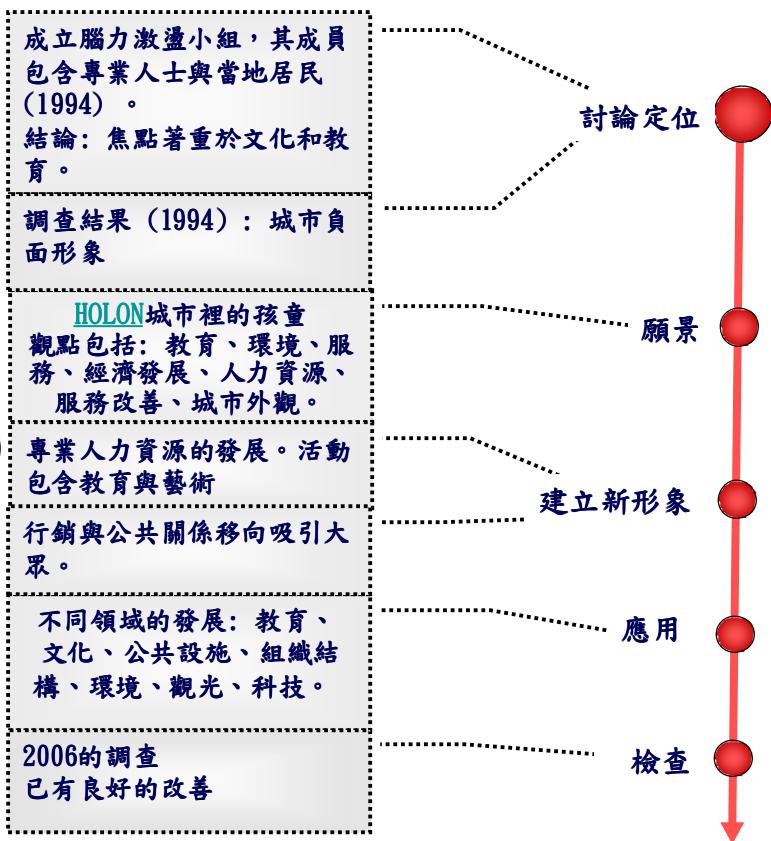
成立腦力激盪小組，其成員包含專業人士與當地居民（1994）。
結論：焦點著重於文化和教育。

調查結果（1994）：城市負面形象

HOLON城市裡的孩童觀點包括：教育、環境、服務、經濟發展、人力資源、服務改善、城市外觀。

專業人力資源的發展。活動包含教育與藝術

行銷與公共關係移向吸引大眾。

不同領域的發展：教育、文化、公共設施、組織結構、環境、觀光、科技。

2006的調查
已有良好的改善

討論定位

願景

建立新形象

應用

檢查